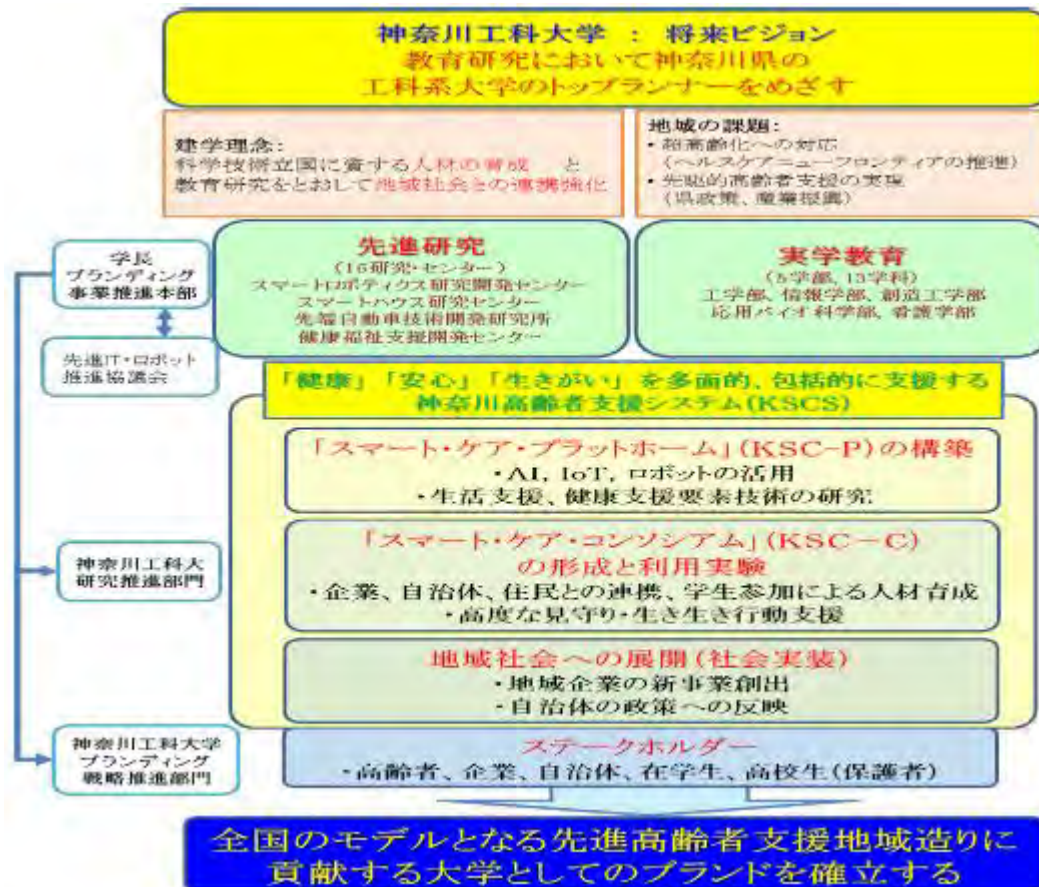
神奈川工科大学 ： 将来ビジョン
教育研究において神奈川県の
工科系大学のトップランナーをめざす

建学理念：
科学技術立国に資する人材の育成 と
教育研究をとおして地域社会との連携強化

地域の課題：
・超高齢化への対応
（ヘルスケアニューフロンティアの推進）
・先駆的高齢者支援の実現
（県政策、産業振興）

学長
ブランディング
事業推進本部

先進IT・ロボット
推進協議会

先進研究
（16研究・センター）
スマートロボティクス研究開発センター
スマートハウス研究センター
先端自動車技術開発研究所
健康福祉支援開発センター

実学教育
（5学部、13学科）
工学部、情報学部、創造工学部
応用バイオ科学部、看護学部

「健康」「安心」「生きがい」を多面的、包括的に支援する
神奈川高齢者支援システム(KSCS)

「スマート・ケア・プラットホーム」(KSC-P)の構築
・AI, IoT, ロボットの活用
・生活支援、健康支援要素技術の研究

神奈川工科大
研究推進部門

「スマート・ケア・コンソシアム」(KSC－C)
の形成と利用実験
・企業、自治体、住民との連携、学生参加による人材育成
・高度な見守り・生き生き行動支援

地域社会への展開(社会実装)
・地域企業の新事業創出
・自治体の政策への反映

神奈川工科大学
ブランディング
戦略推進部門

ステークホルダー
・高齢者、企業、自治体、在学生、高校生(保護者)

全国のモデルとなる先進高齢者支援地域造りに
貢献する大学としてのブランドを確立する